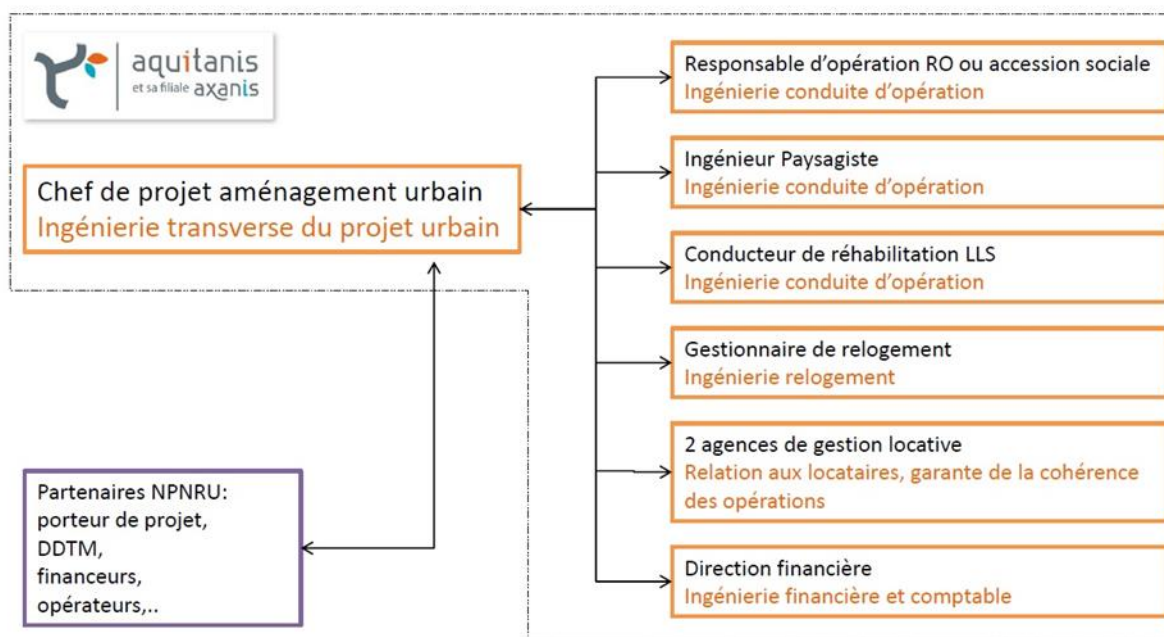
aquitanis
et sa filiale axanis

Chef de projet aménagement urbain
Ingénierie transverse du projet urbain

Responsable d'opération RO ou accession sociale
Ingénierie conduite d'opération

Ingénieur Paysagiste
Ingénierie conduite d'opération

Conducteur de réhabilitation LLS
Ingénierie conduite d'opération

Gestionnaire de relogement
Ingénierie relogement

2 agences de gestion locative
Relation aux locataires, garante de la cohérence des opérations

Direction financière
Ingénierie financière et comptable

Partenaires NPNRU:
porteur de projet,
DDTM,
financeurs,
opérateurs,..